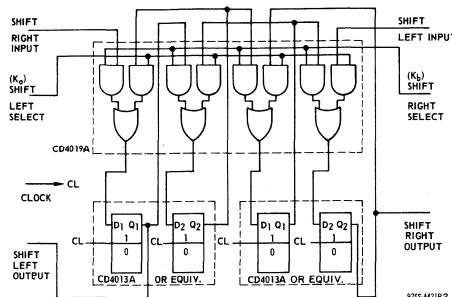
SHIFT
RIGHT
INPUT

SHIFT
LEFT INPUT

$(K_a)$
SHIFT
LEFT
SELECT

$(K_b)$
SHIFT
RIGHT
SELECT

CD4019A

CL

CLOCK

$D_1$ $Q_1$
1
0

$D_2$ $Q_2$
1
0

$D_1$ $Q_1$
1
0

$D_2$ $Q_2$
1
0

CL
CL
CL
CL

SHIFT
LEFT
OUTPUT

CD4013A OR EQUIV.

CD4013A OR EQUIV.

SHIFT
RIGHT
OUTPUT

92CS-44018